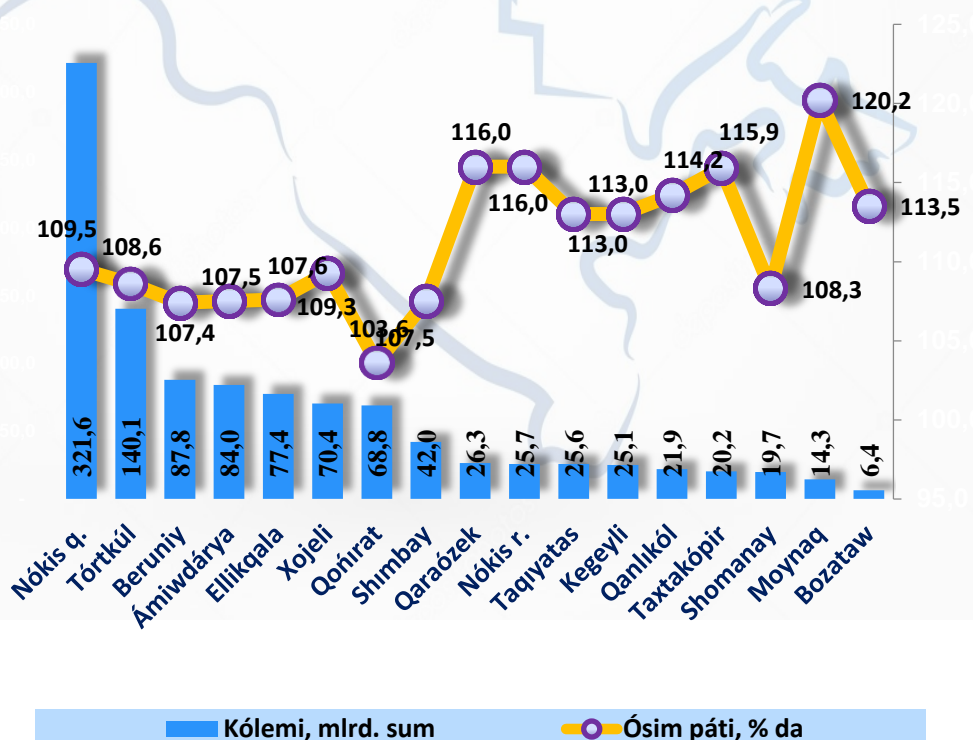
125,0
120,0
115,0
110,0
105,0
100,0
95,0

109,5
108,6
107,4
107,5
107,6
109,3
103,6
107,5
116,0
116,0
113,0
113,0
114,2
115,9
108,3
120,2
113,5

321,6
140,1
87,8
84,0
77,4
70,4
68,8
42,0
26,3
25,7
25,6
25,1
21,9
20,2
19,7
14,3
6,4

Nókis q.
Tórtkúl
Beruniy
Ámiwdárya
Ellikqala
Xojeli
Qońırat
Shımbay
Qaraózek
Nókis r.
Taqıyatas
Kegeyli
Qanlıkól
Taxtakópir
Shomanay
Moynaq
Bozataw

Kólemi, mlrd. sum
Ósim páti, % da